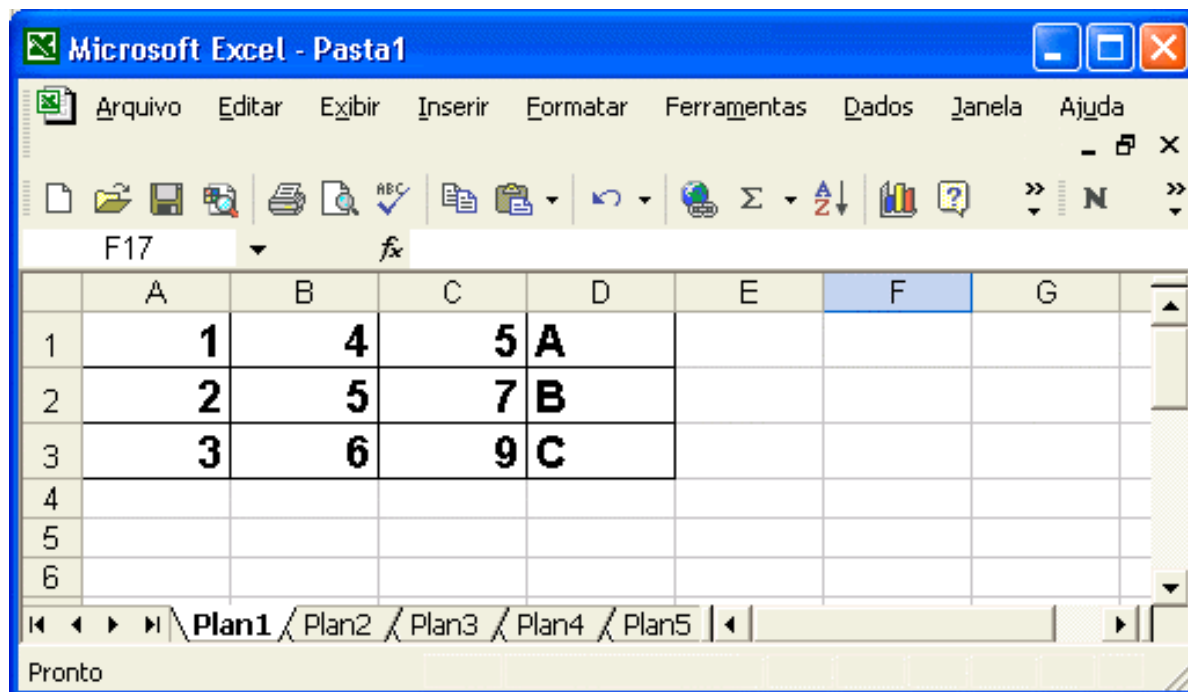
Microsoft Excel - Pasta1

Arquivo Editar Exibir Inserir Formatar Ferramentas Dados Janela Ajuda

F17 $f_x$

| | A | B | C | D | E | F | G |
|---|---|---|---|---|---|---|---|
| 1 | 1 | 4 | 5 | A | | | |
| 2 | 2 | 5 | 7 | B | | | |
| 3 | 3 | 6 | 9 | C | | | |
| 4 | | | | | | | |
| 5 | | | | | | | |
| 6 | | | | | | | |

Plan1 Plan2 Plan3 Plan4 Plan5

Pronto